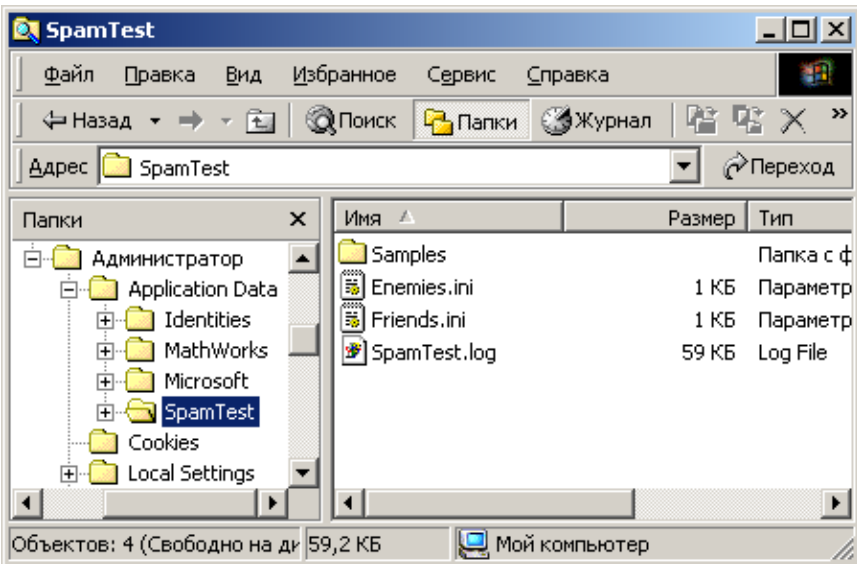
SpamTest

Файл Правка Вид Избранное Сервис Справка

Назад Поиск Папки Журнал

Адрес SpamTest Переход

Папки ×

Администратор
Application Data
Identities
MathWorks
Microsoft
SpamTest
Cookies
Local Settings

| Имя | Размер | Тип |
|---|---|---|
| Samples | | Папка с ф |
| Enemies.ini | 1 КБ | Параметр |
| Friends.ini | 1 КБ | Параметр |
| SpamTest.log | 59 КБ | Log File |

Объектов: 4 (Свободно на ди 59,2 КБ Мой компьютер